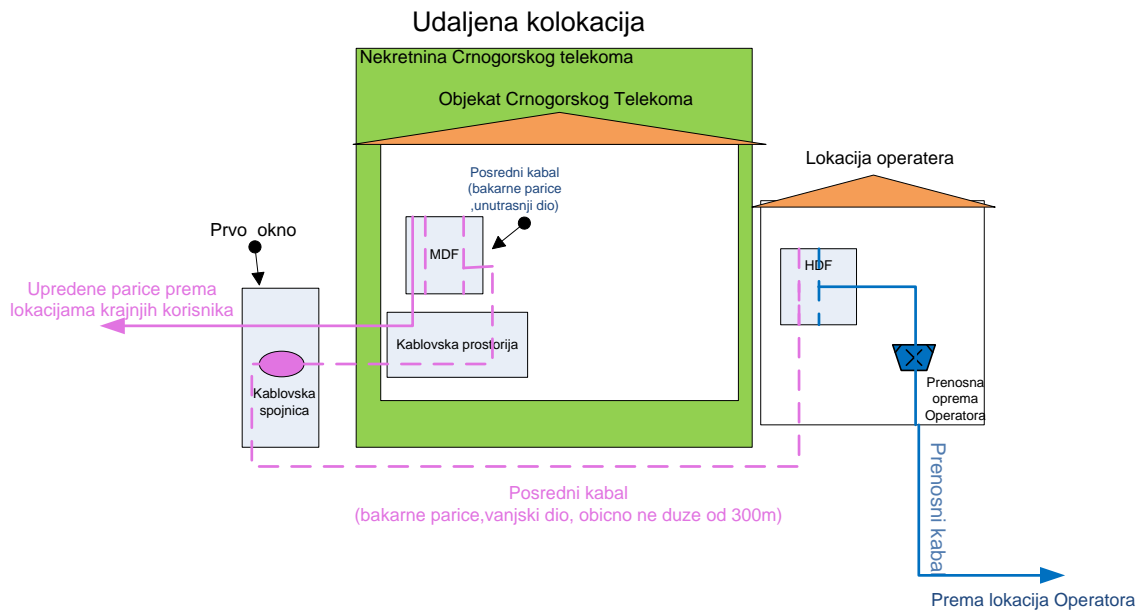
Udaljena kolokacija

Nekretnina Crnogorskog telekoma

Objekat Crnogorskog Telekoma

Posredni kabal (bakarne parice ,unutrasnji dio)

Lokacija operatera

Prvo okno

MDF

HDF

Upredene parice prema lokacijama krajnjih korisnika

Kablovska prostorija

Kablovska spojnica

Prenosna oprema Operatora

Prenosni kabal

Posredni kabal (bakarne parice,vanjski dio, obicno ne duze od 300m)

Prema lokacija Operatora